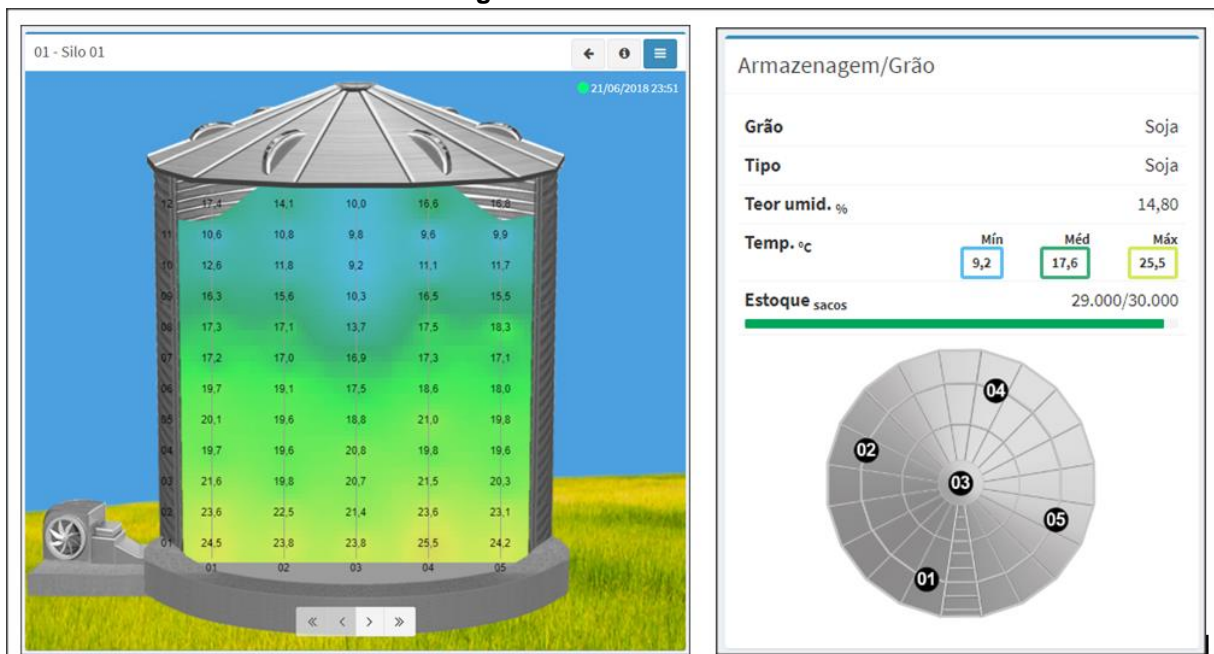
01 - Silo 01

21/06/2018 23:51

| | 01 | 02 | 03 | 04 | 05 |
|---|---|---|---|---|---|
| 12 | 17,4 | 14,1 | 10,0 | 16,6 | 16,8 |
| 11 | 10,6 | 10,8 | 9,8 | 9,6 | 9,9 |
| 10 | 12,6 | 11,8 | 9,2 | 11,1 | 11,7 |
| 09 | 16,3 | 15,6 | 10,3 | 16,5 | 15,5 |
| 08 | 17,3 | 17,1 | 13,7 | 17,5 | 18,3 |
| 07 | 17,2 | 17,0 | 16,9 | 17,3 | 17,1 |
| 06 | 19,7 | 19,1 | 17,5 | 18,6 | 18,0 |
| 05 | 20,1 | 19,6 | 18,8 | 21,0 | 19,8 |
| 04 | 19,7 | 19,6 | 20,8 | 19,8 | 19,6 |
| 03 | 21,6 | 19,8 | 20,7 | 21,5 | 20,3 |
| 02 | 23,6 | 22,5 | 21,4 | 23,6 | 23,1 |
| 01 | 24,5 | 23,8 | 23,8 | 25,5 | 24,2 |

« ‹ › »

Armazenagem/Grão

Grão Soja

Tipo Soja

Teor umid. % 14,80

Temp. °C Mín 9,2 Méd 17,6 Máx 25,5

Estoque sacos 29.000/30.000

04
02
03
05
01